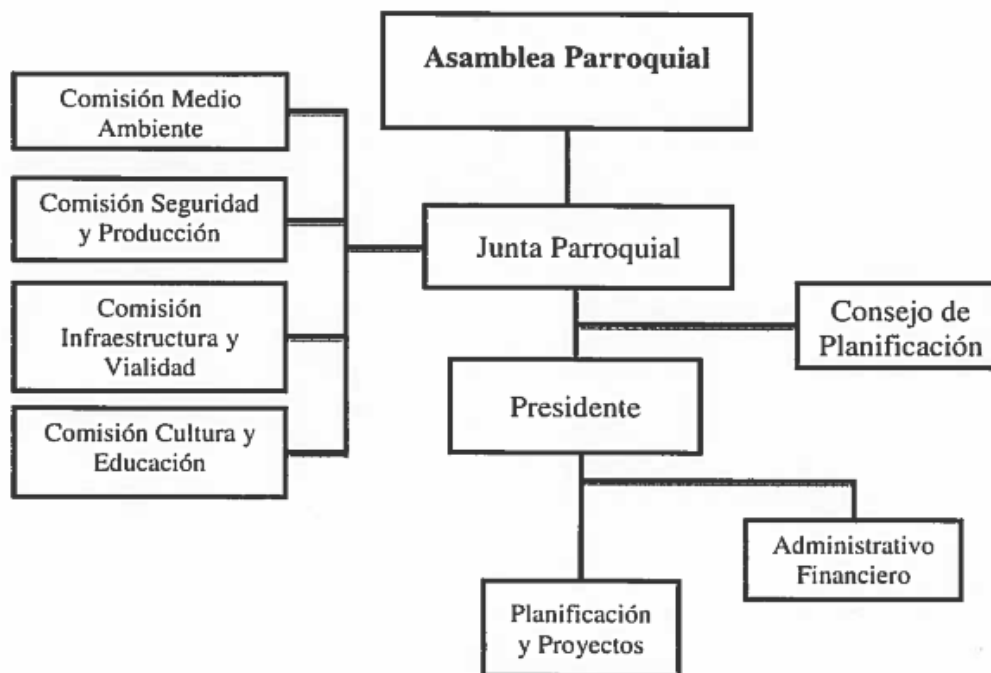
Asamblea Parroquial

Comisión Medio Ambiente

Comisión Seguridad y Producción

Comisión Infraestructura y Vialidad

Comisión Cultura y Educación

Junta Parroquial

Consejo de Planificación

Presidente

Administrativo Financiero

Planificación y Proyectos